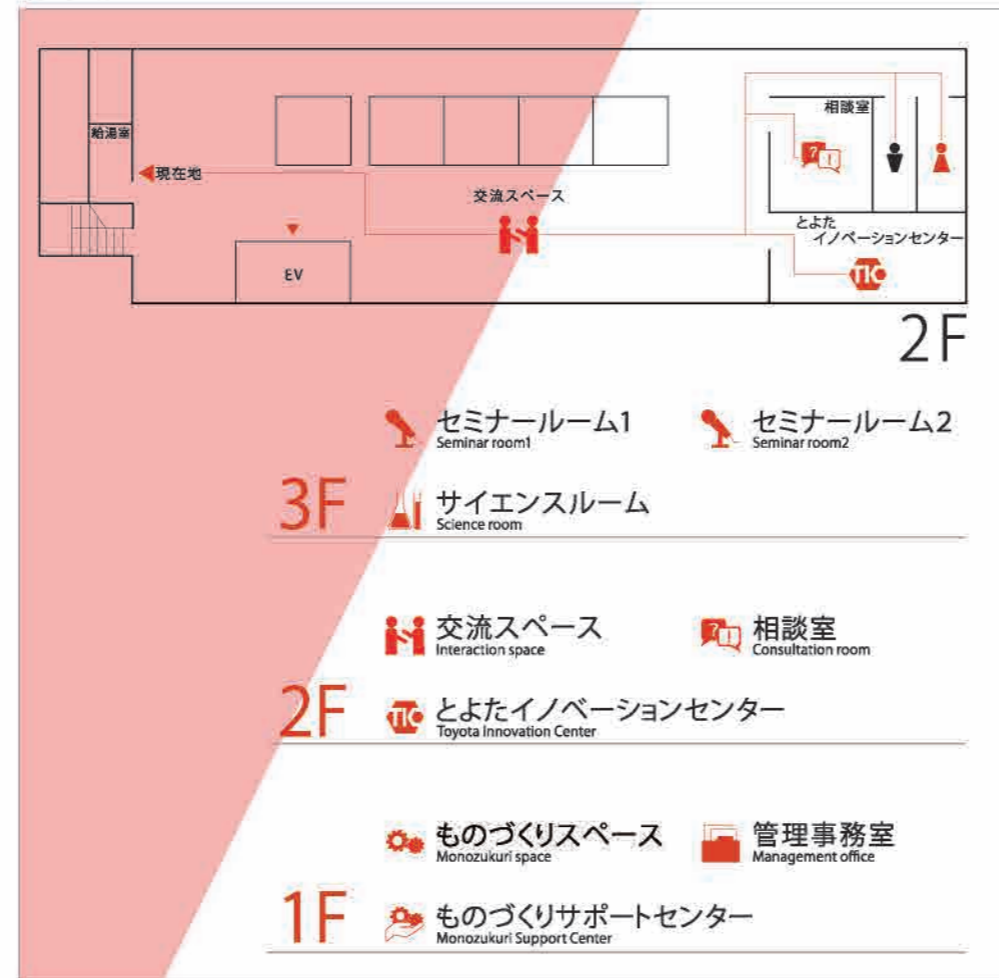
給湯室
現在地
交流スペース
EV
相談室
とよた
イノベーションセンター
2F

セミナールーム1
Seminar room1
セミナールーム2
Seminar room2
3F
サイエンスルーム
Science room

交流スペース
Interaction space
相談室
Consultation room
2F
とよたイノベーションセンター
Toyota Innovation Center

ものづくりスペース
Monozukuri space
管理事務室
Management office
1F
ものづくりサポートセンター
Monozukuri Support Center